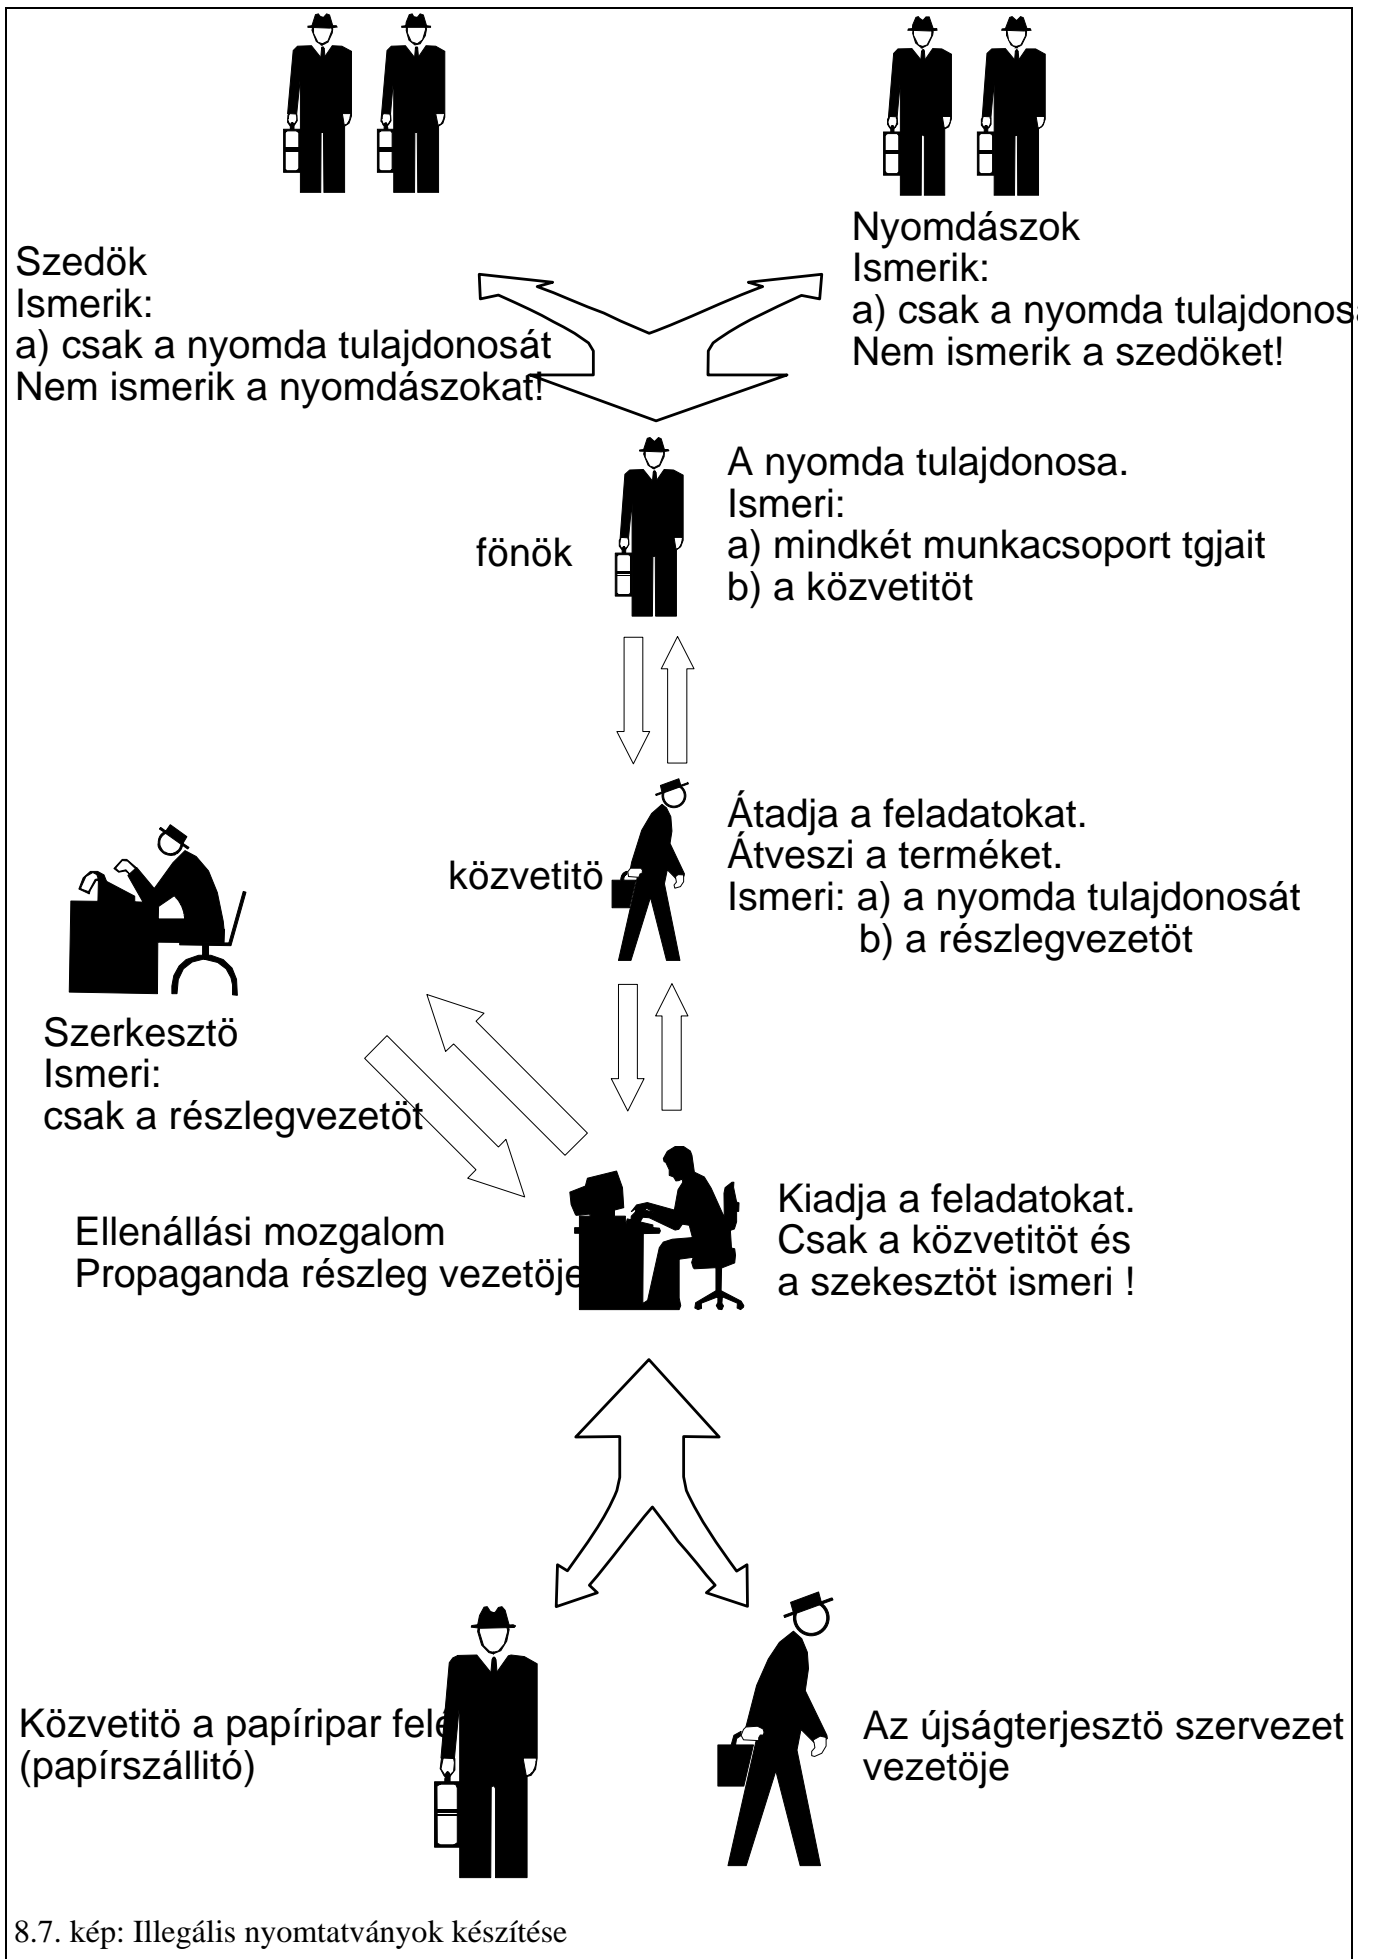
Szedök
Ismerik:
a) csak a nyomda tulajdonosát
Nem ismerik a nyomdászokat!

Nyomdászok
Ismerik:
a) csak a nyomda tulajdonos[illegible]
Nem ismerik a szedöket!

fönök

A nyomda tulajdonosa.
Ismeri:
a) mindkét munkacsoport tgjait
b) a közvetitöt

közvetitö

Átadja a feladatokat.
Átveszi a terméket.
Ismeri: a) a nyomda tulajdonosát
b) a részlegvezetöt

Szerkesztö
Ismeri:
csak a részlegvezetöt

Ellenállási mozgalom
Propaganda részleg vezetöje

Kiadja a feladatokat.
Csak a közvetitöt és a szekesztöt ismeri !

Közvetitö a papíripar fele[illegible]
(papírszállitó)

Az újságterjesztö szervezet vezetöje

8.7. kép: Illegális nyomtatványok készítése